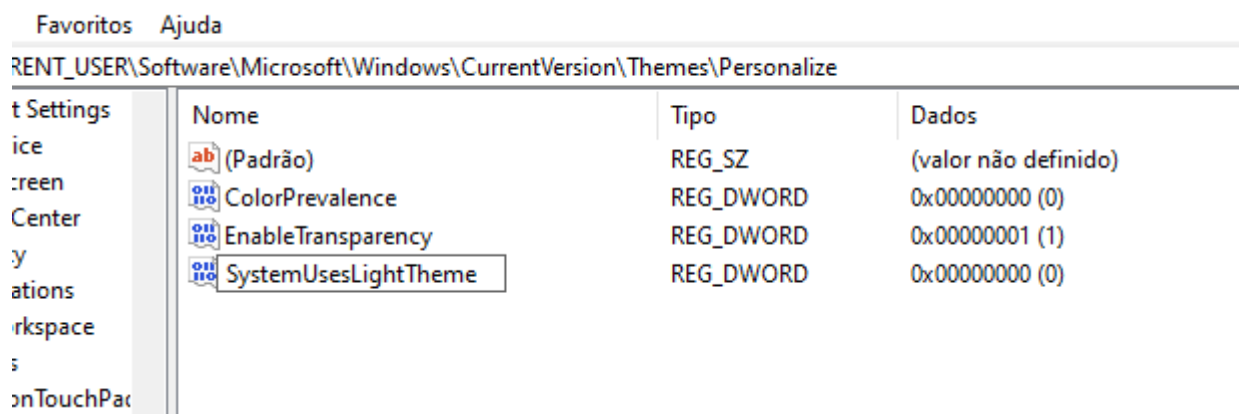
Favoritos Ajuda

RENT_USER\Software\Microsoft\Windows\CurrentVersion\Themes\Personalize

t Settings
ice
:reen
Center
:y
ations
rkspace
s
onTouchPac

| Nome | Tipo | Dados |
|---|---|---|
| (Padrão) | REG_SZ | (valor não definido) |
| ColorPrevalence | REG_DWORD | 0x00000000 (0) |
| EnableTransparency | REG_DWORD | 0x00000001 (1) |
| SystemUsesLightTheme | REG_DWORD | 0x00000000 (0) |